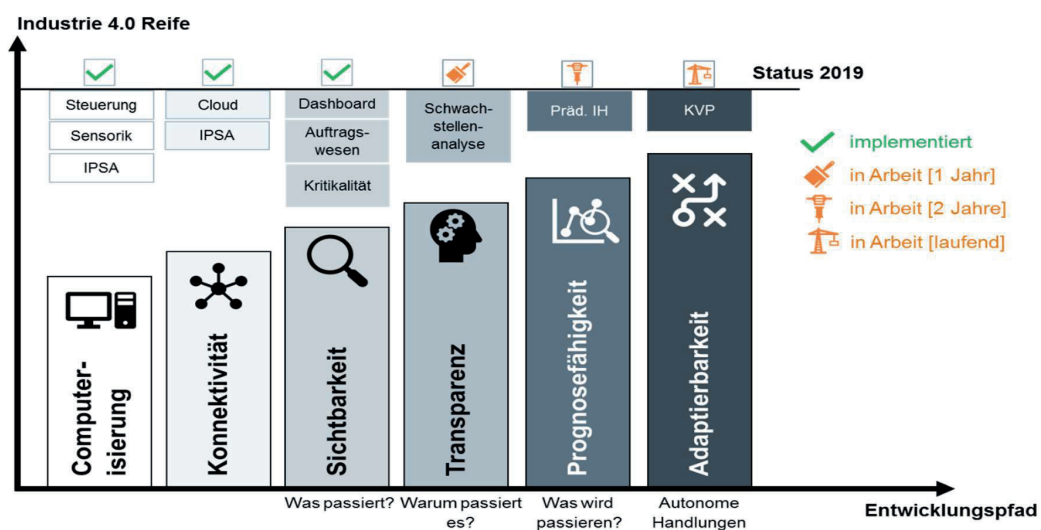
Industrie 4.0 Reife

Status 2019

Steuerung
Sensorik
IPSA

Cloud
IPSA

Dashboard
Auftragswesen
Kritikalität

Schwachstellenanalyse

Präd. IH

KVP

implementiert
in Arbeit [1 Jahr]
in Arbeit [2 Jahre]
in Arbeit [laufend]

Computerisierung

Konnektivität

Sichtbarkeit

Transparenz

Prognosefähigkeit

Adaptierbarkeit

Was passiert?

Warum passiert es?

Was wird passieren?

Autonome Handlungen

Entwicklungspfad